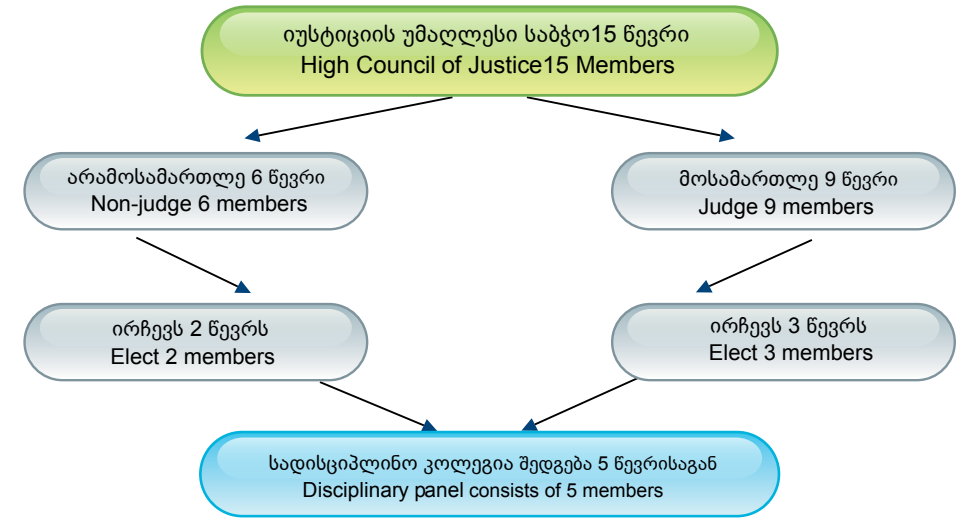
იუსტიციის უმაღლესი საბჭო15 წევრი
High Council of Justice15 Members

არამოსამართლე 6 წევრი
Non-judge 6 members

მოსამართლე 9 წევრი
Judge 9 members

ირჩევს 2 წევრს
Elect 2 members

ირჩევს 3 წევრს
Elect 3 members

სადისციპლინო კოლეგია შედგება 5 წევრისაგან
Disciplinary panel consists of 5 members